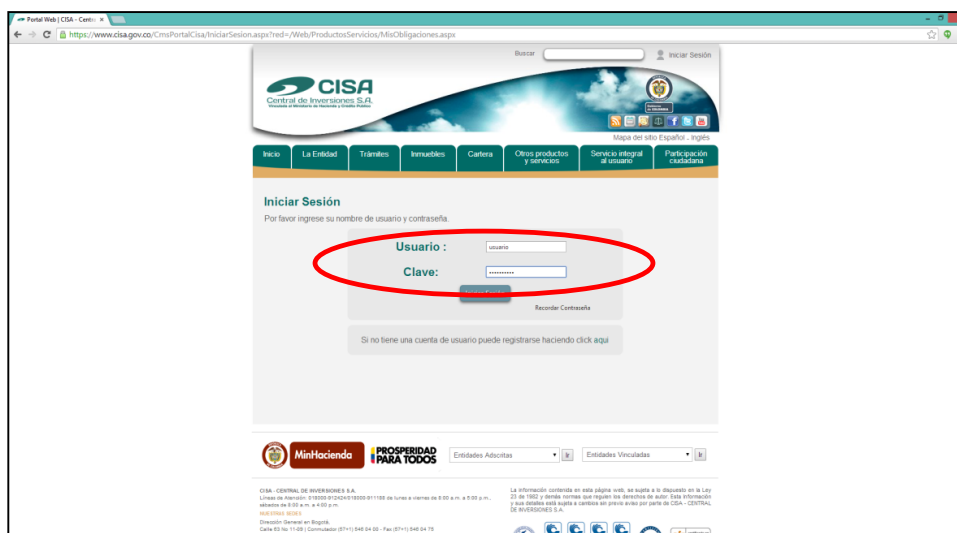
Portal Web | CISA - Centr ×

https://www.cisa.gov.co/CmsPortalCisa/IniciarSesion.aspx?red=/Web/ProductosServicios/MisObligaciones.aspx

Buscar

Iniciar Sesión

CISA
Central de Inversiones S.A.
Vinculada al Ministerio de Hacienda y Crédito Público

Mapa del sitio Español . Inglés

Inicio | La Entidad | Trámites | Inmuebles | Cartera | Otros productos y servicios | Servicio integral al usuario | Participación ciudadana

Iniciar Sesión

Por favor ingrese su nombre de usuario y contraseña.

Usuario : usuario

Clave: ••••••••••

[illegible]

Recordar Contraseña

Si no tiene una cuenta de usuario puede registrarse haciendo click aqui

MinHacienda

PROSPERIDAD PARA TODOS

Entidades Adscritas

Ir

Entidades Vinculadas

Ir

CISA - CENTRAL DE INVERSIONES S.A.
Líneas de Atención: 018000-912424/018000-911188 de lunes a viernes de 8:00 a.m. a 5:00 p.m., sábados de 8:00 a.m. a 4:00 p.m.
NUESTRAS SEDES
Dirección General en Bogotá.
Calle 63 No 11-09 | Conmutador (57+1) 546 04 00 - Fax (57+1) 546 04 75

La información contenida en esta página web, se sujeta a lo dispuesto en la Ley 23 de 1982 y demás normas que regulen los derechos de autor. Esta información y sus detalles está sujeta a cambios sin previo aviso por parte de CISA - CENTRAL DE INVERSIONES S.A.